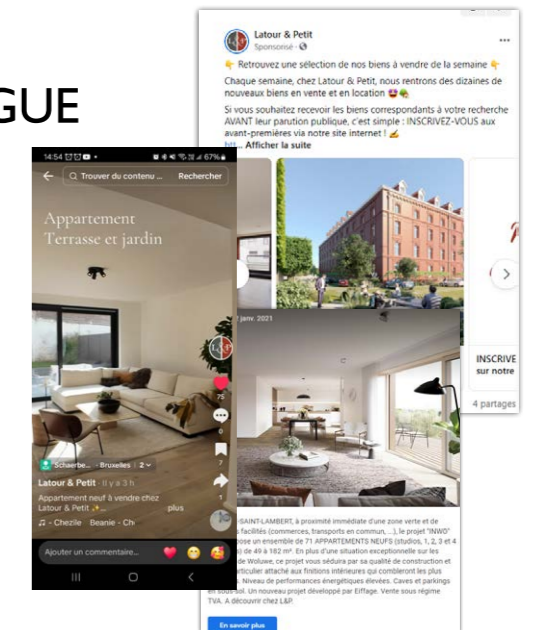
GUE

Latour & Petit
Sponsorisé ·

👇 Retrouvez une sélection de nos biens à vendre de la semaine 👇

Chaque semaine, chez Latour & Petit, nous rentrons des dizaines de nouveaux biens en vente et en location 😍

Si vous souhaitez recevoir les biens correspondants à votre recherche AVANT leur parution publique, c'est simple : INSCRIVEZ-VOUS aux avant-premières via notre site internet ! ✍️
htt... Afficher la suite

INSCRIVE
sur notre

4 partages

14:54 67%

Trouver du contenu... Rechercher

Appartement
Terrasse et jardin

75
6
7
1

Schaerbe... · Bruxelles | 2

Latour & Petit · Il y a 3 h
Appartement neuf à vendre chez Latour & Petit ... plus
♫ - Chezile Beanie - Ch

Ajouter un commentaire...

janv. 2021

SAINT-LAMBERT, à proximité immédiate d'une zone verte et de facilités (commerces, transports en commun, ...), le projet "INWO" propose un ensemble de 71 APPARTEMENTS NEUFS (studios, 1, 2, 3 et 4 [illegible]) de 49 à 162 m². En plus d'une situation exceptionnelle sur les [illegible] de Woluwe, ce projet vous séduira par sa qualité de construction et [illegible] particulier attaché aux finitions intérieures qui combleront les plus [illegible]. Niveau de performances énergétiques élevées. Caves et parkings en sous-sol. Un nouveau projet développé par Eiffage. Vente sous régime TVA. A découvrir chez L&P.

En savoir plus